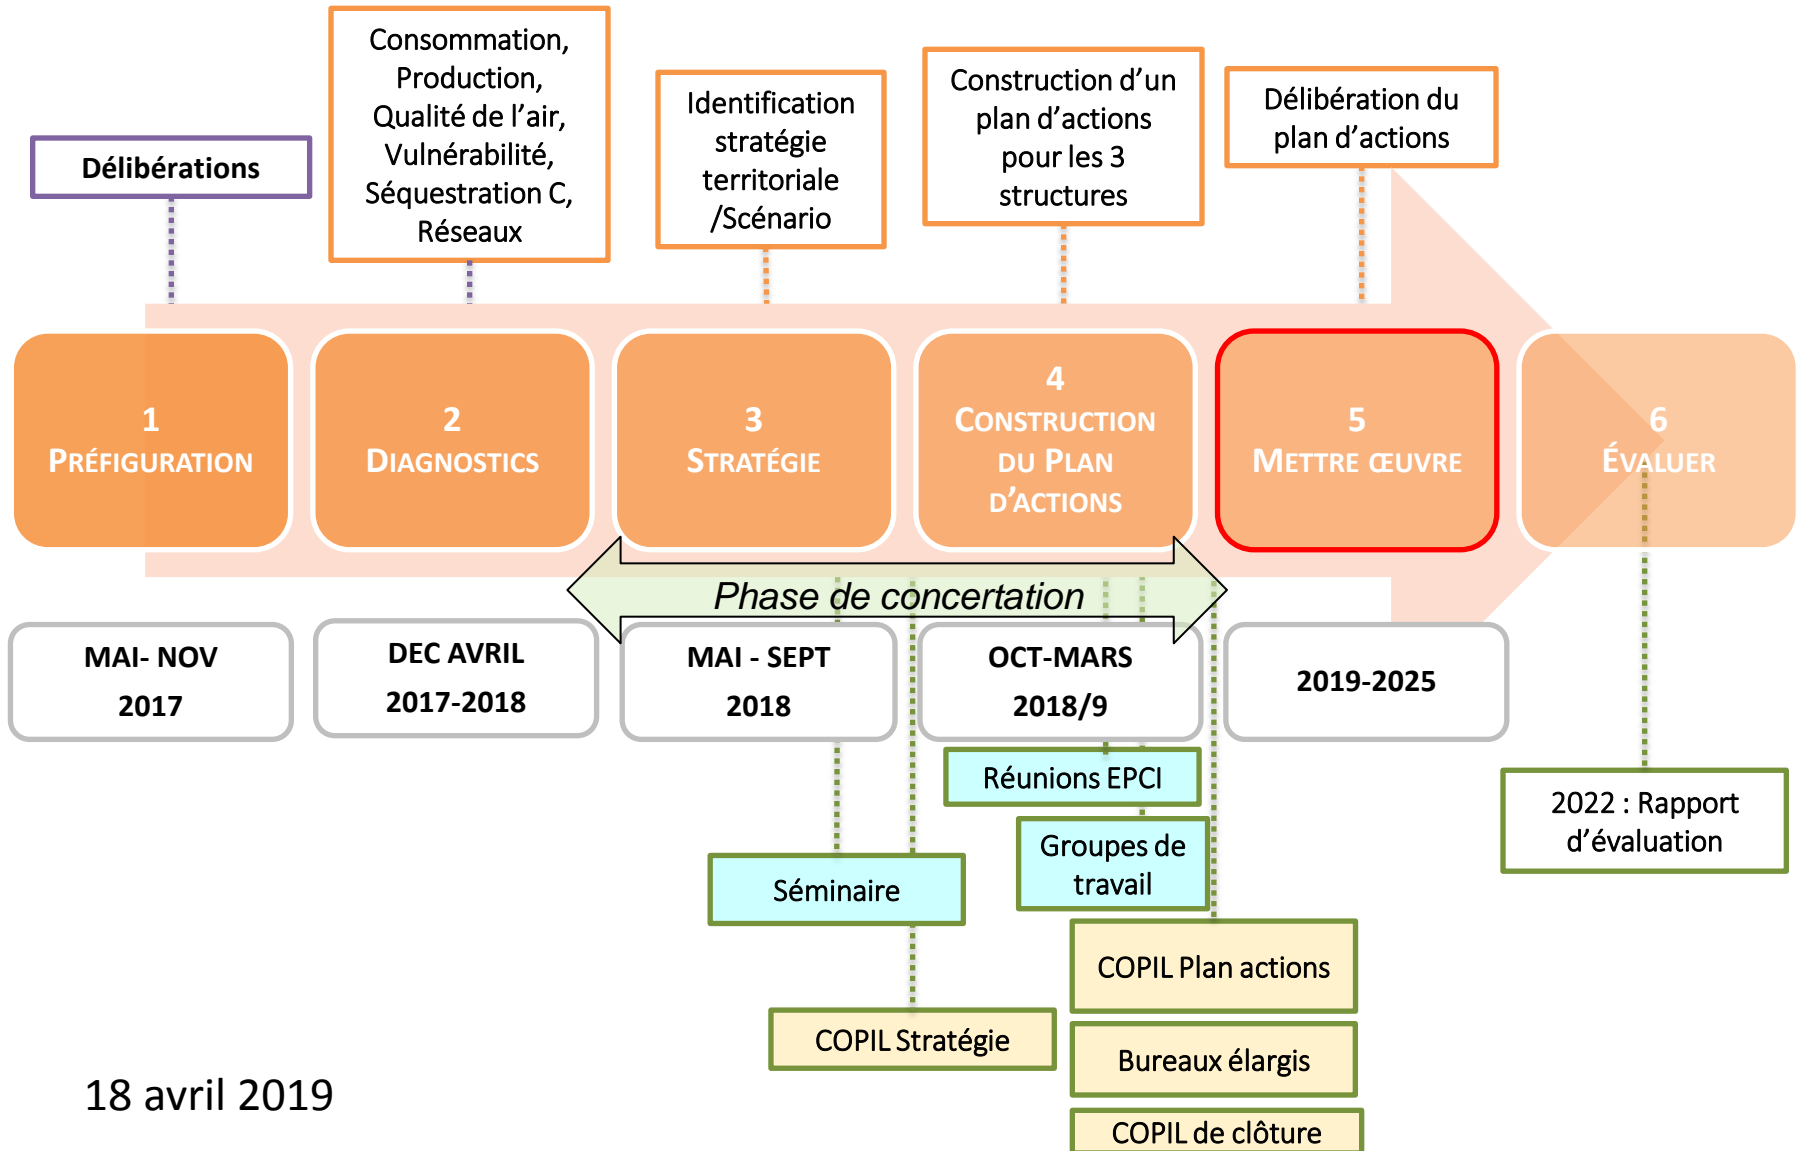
Délibérations

Consommation, Production, Qualité de l'air, Vulnérabilité, Séquestration C, Réseaux

Identification stratégie territoriale /Scénario

Construction d'un plan d'actions pour les 3 structures

Délibération du plan d'actions

1
PRÉFIGURATION

2
DIAGNOSTICS

3
STRATÉGIE

4
CONSTRUCTION DU PLAN D'ACTIONS

5
METTRE ŒUVRE

6
ÉVALUER

Phase de concertation

MAI- NOV
2017

DEC AVRIL
2017-2018

MAI - SEPT
2018

OCT-MARS
2018/9

2019-2025

Réunions EPCI

Groupes de travail

2022 : Rapport d'évaluation

Séminaire

COPIL Plan actions

COPIL Stratégie

Bureaux élargis

COPIL de clôture

18 avril 2019